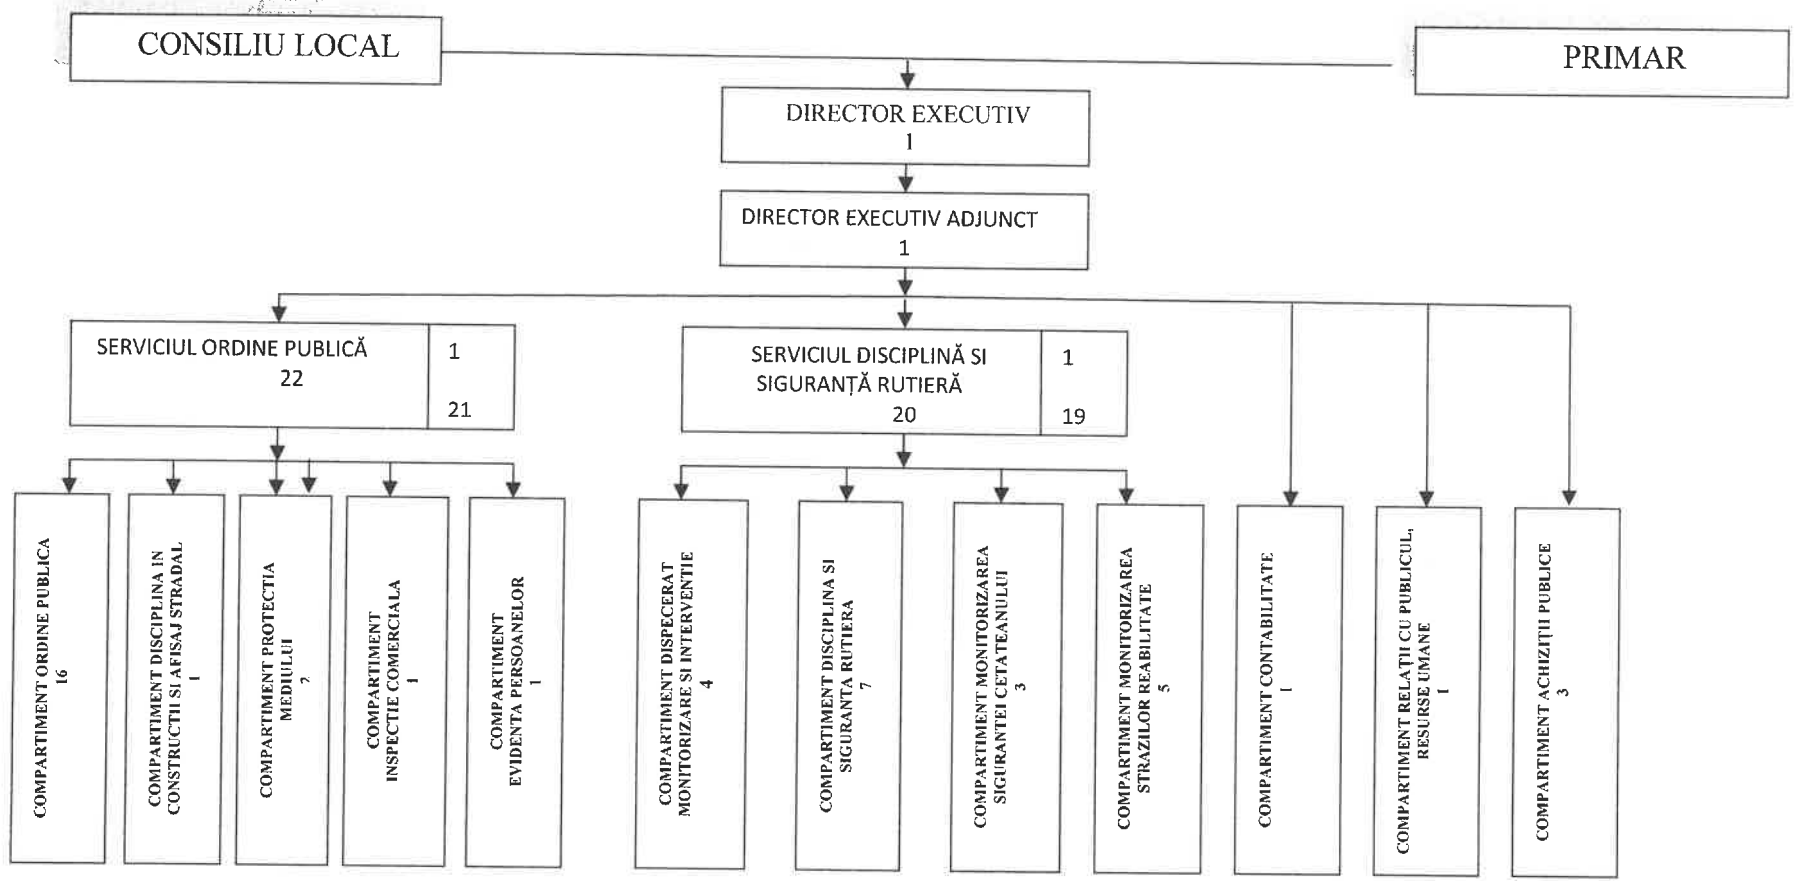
CONSILIU LOCAL

PRIMAR

DIRECTOR EXECUTIV
1

DIRECTOR EXECUTIV ADJUNCT
1

SERVICIUL ORDINE PUBLICĂ
22

1

21

SERVICIUL DISCIPLINĂ SI SIGURANȚĂ RUTIERĂ
20

1

19

COMPARTIMENT ORDINE PUBLICA
16

COMPARTIMENT DISCIPLINA IN CONSTRUCTII SI AFISAJ STRADAL
1

COMPARTIMENT PROTECTIA MEDIULUI
2

COMPARTIMENT INSPECTIE COMERCIALA
1

COMPARTIMENT EVIDENTA PERSOANELOR
1

COMPARTIMENT DISPECERAT MONITORIZARE SI INTERVENTIE
4

COMPARTIMENT DISCIPLINA SI SIGURANTA RUTIERA
7

COMPARTIMENT MONITORIZAREA SIGURANTEI CETATEANULUI
3

COMPARTIMENT MONITORIZAREA STRAZILOR REABILITATE
5

COMPARTIMENT CONTABILITATE
1

COMPARTIMENT RELAȚII CU PUBLICUL, RESURSE UMANE
1

COMPARTIMENT ACHIZIȚII PUBLICE
3